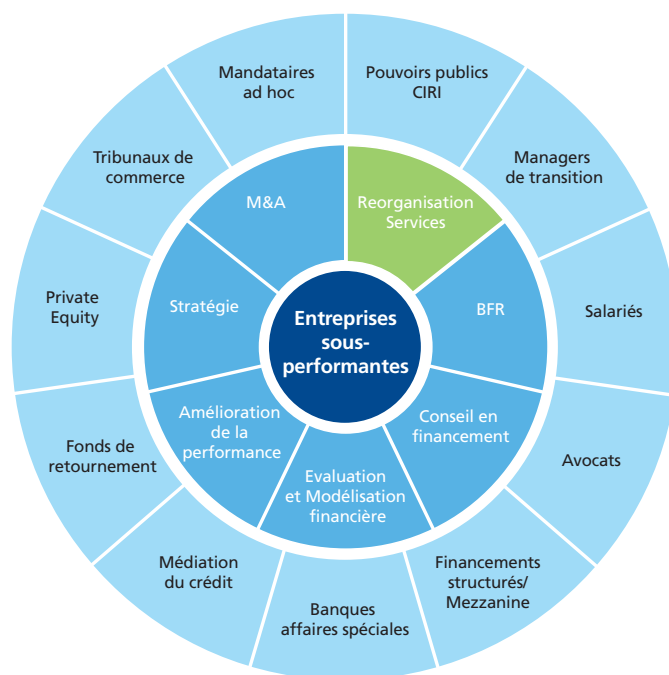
Entreprises sous-performantes

Reorganisation Services

BFR

Conseil en financement

Evaluation et Modélisation financière

Amélioration de la performance

Stratégie

M&A

Pouvoirs publics CIRI

Managers de transition

Salariés

Avocats

Financements structurés/ Mezzanine

Banques affaires spéciales

Médiation du crédit

Fonds de retournement

Private Equity

Tribunaux de commerce

Mandataires ad hoc